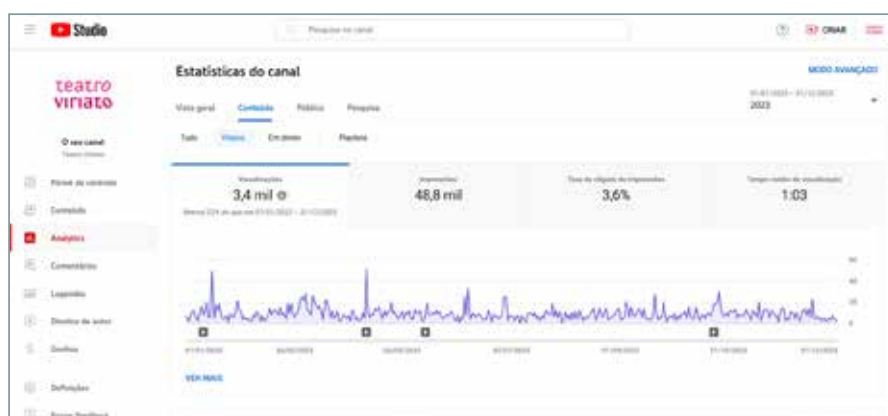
Studio

Pesquisar no canal

CRIAR

teatro viriato

O seu canal
Teatro Viriato

Painel de controlo
Conteúdo
Analytics
Comentários
Legendas
Direitos de autor
Ganhos
Definições
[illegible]

Estatísticas do canal

MODO AVANÇADO

Vista geral
Conteúdo
Público
Pesquisa

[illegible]
2023

Tudo
Vídeos
Em direto
Playlists

Visualizações
3,4 mil
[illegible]

Impressões
48,8 mil

Taxa de cliques de impressões
3,6%

Tempo médio de visualização
1:03

60
40
20
0

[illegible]

VER MAIS